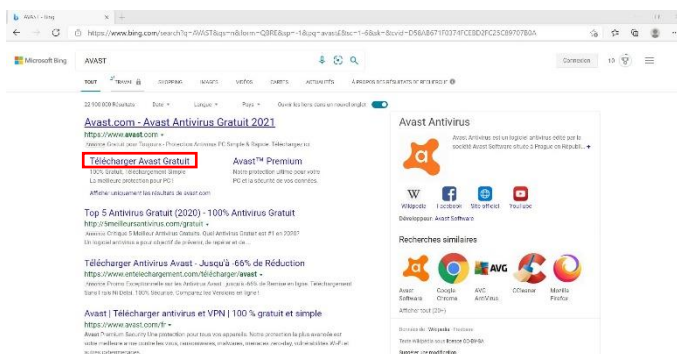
AVAST - Bing

https://www.bing.com/search?q=AVAST&qs=n&form=QBRE&sp=-1&pq=avast&sc=1-5&sk=&cvid=D58A8671F0374FCE8D2FC25C8970780A

Microsoft Bing AVAST

Connexion 16

TOUT TRAVAIL SHOPPING IMAGES VIDÉOS CARTES ACTUALITÉS À PROPOS DES RÉSULTATS DE RECHERCHE

22 100 000 Résultats Date Langue Pays Ouvrir les liens dans un nouvel onglet

Avast.com - Avast Antivirus Gratuit 2021
https://www.avast.com
Annonce Gratuit pour Toujours - Protection Antivirus PC Simple & Rapide. Téléchargez le!

Télécharger Avast Gratuit
100% Gratuit, Téléchargement Simple La Meilleure protection pour PC !

Avast™ Premium
Notre protection ultime pour votre PC et la sécurité de vos données.

Afficher uniquement les résultats de avast.com

Top 5 Antivirus Gratuit (2020) - 100% Antivirus Gratuit
http://5meilleursantivirus.com/gratuit
Annonce Critique 5 Meilleur Antivirus Gratuits. Quel Antivirus Gratuit est #1 en 2020? Un logiciel antivirus a pour objectif de prévenir, de repérer et de ...

Télécharger Antivirus Avast - Jusqu'à -66% de Réduction
https://www.entelechargement.com/télécharger/avast
Annonce Promo Exceptionnelle sur les Antivirus Avast : jusqu'à -66% de Remise en ligne. Téléchargement Sans Frais Rebond. 100% Sécurisé. Comparez les Versions en ligne !

Avast | Télécharger antivirus et VPN | 100 % gratuit et simple
https://www.avast.com/fr
Avast Premium Security Une protection pour tous vos appareils. Notre protection la plus avancée sur votre meilleure arme contre les virus, rançongiciels, malwares, menaces zero-day, vulnérabilités Wi-Fi et autres cybermenaces.

Avast Antivirus
Avast Antivirus est un logiciel antivirus édité par la société Avast Software située à Prague en Républi... +

Wikipedia Facebook Site officiel YouTube
Développeur: Avast Software

Recherches similaires
Avast Software Google Chrome AVG AntiVirus CCleaner Mozilla Firefox
Afficher tout (20+)

Données de: Wikipedia · Youtube
Texte Wikipedia sous licence CC-BY-SA
Suggérer une modification